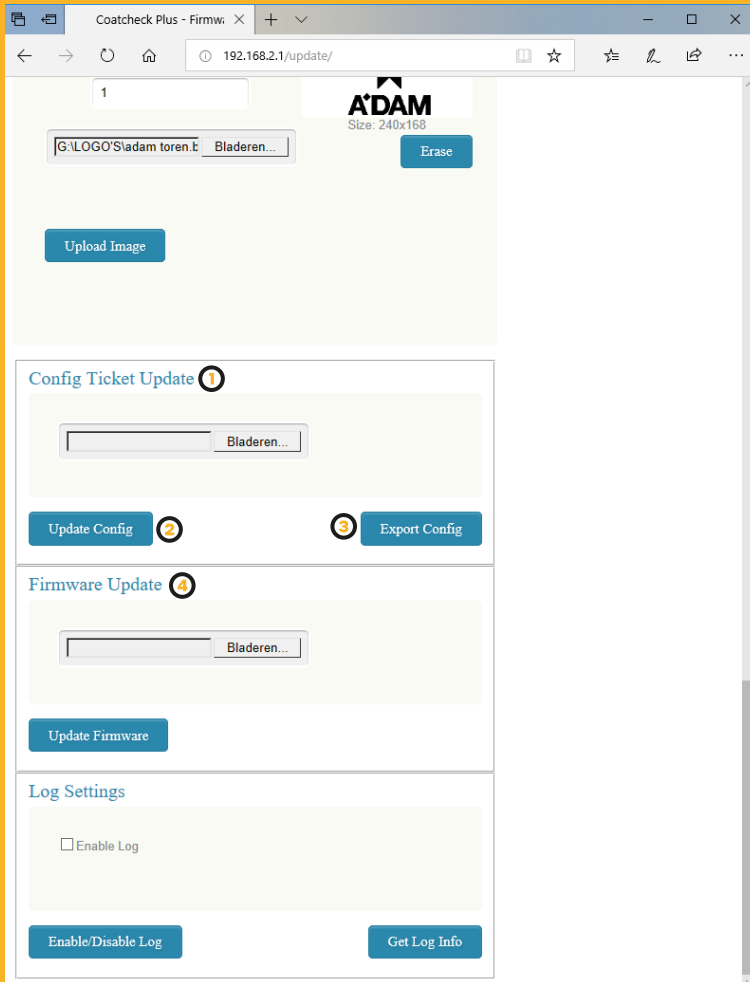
Coatcheck Plus - Firmwa ×  +

192.168.2.1/update/

1

A'DAM
Size: 240x168

G:\LOGO'S\adam toren.b Bladeren...

Erase

Upload Image

Config Ticket Update 1

Bladeren...

Update Config 2

3 Export Config

Firmware Update 4

Bladeren...

Update Firmware

Log Settings

Enable Log

Enable/Disable Log

Get Log Info